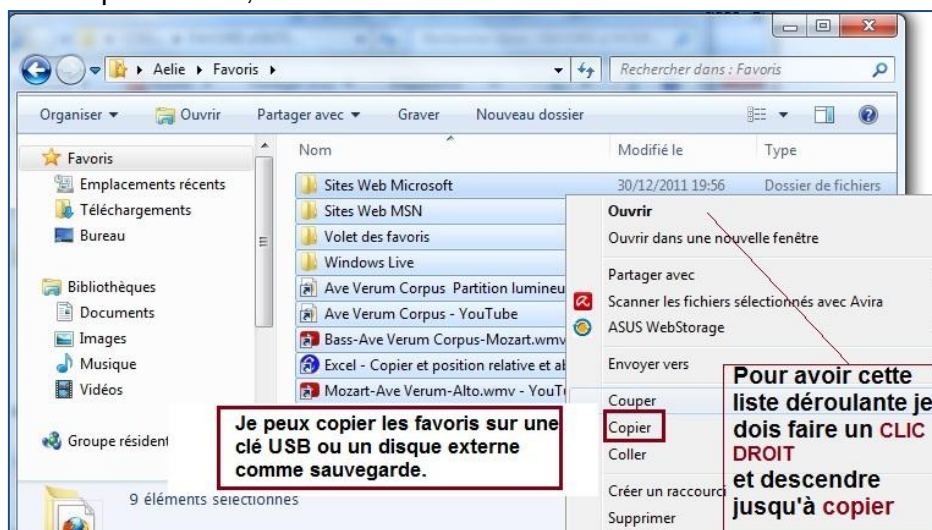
Aelie ▸ Favoris ▸

Rechercher dans : Favoris

Organiser ▾ Ouvrir Partager avec ▾ Graver Nouveau dossier

Favoris
Emplacements récents
Téléchargements
Bureau

Bibliothèques
Documents
Images
Musique
Vidéos

Groupe résident

Nom | Modifié le | Type

Sites Web Microsoft 30/12/2011 19:56 Dossier de fichiers
Sites Web MSN
Volet des favoris
Windows Live
Ave Verum Corpus Partition lumineu
Ave Verum Corpus - YouTube
Bass-Ave Verum Corpus-Mozart.wmv
Excel - Copier et position relative et ab
Mozart-Ave Verum-Alto.wmv - YouTu

Ouvrir
Ouvrir dans une nouvelle fenêtre
Partager avec
Scanner les fichiers sélectionnés avec Avira
ASUS WebStorage
Envoyer vers
Couper
Copier
Coller
Créer un raccourci
Supprimer

Pour avoir cette liste déroulante je dois faire un CLIC DROIT et descendre jusqu'à copier

Je peux copier les favoris sur une clé USB ou un disque externe comme sauvegarde.

9 éléments sélectionnés